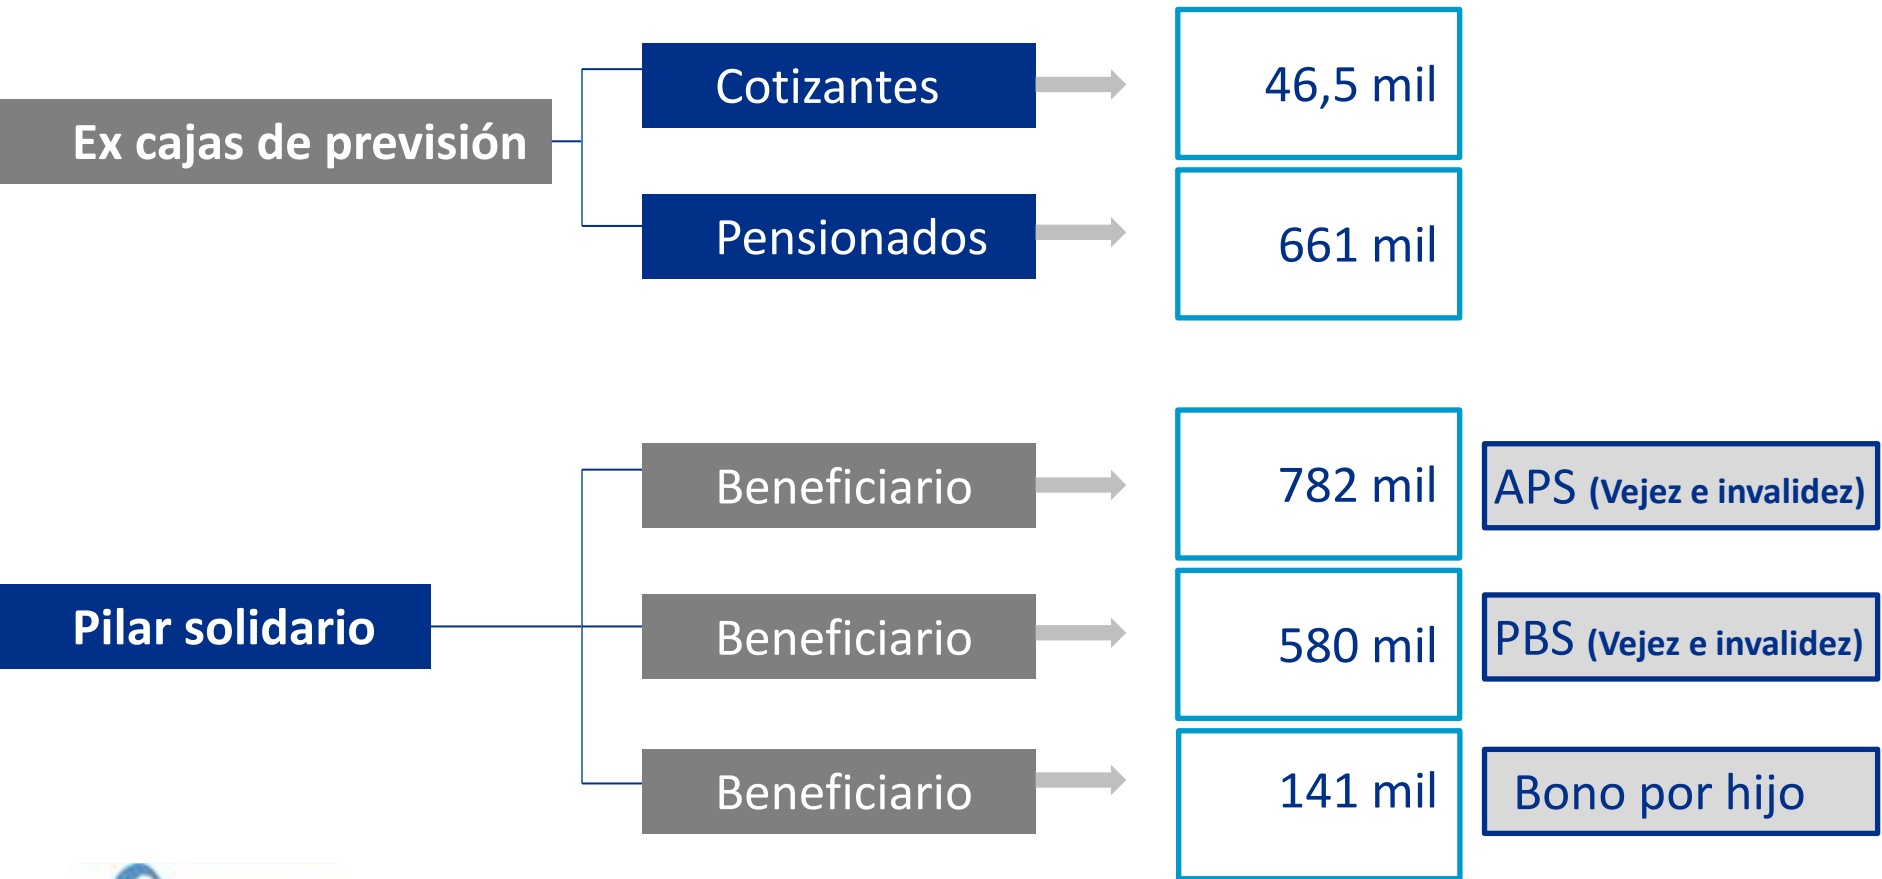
Ex cajas de previsión

Cotizantes

46,5 mil

Pensionados

661 mil

Pilar solidario

Beneficiario

782 mil

APS (Vejez e invalidez)

Beneficiario

580 mil

PBS (Vejez e invalidez)

Beneficiario

141 mil

Bono por hijo